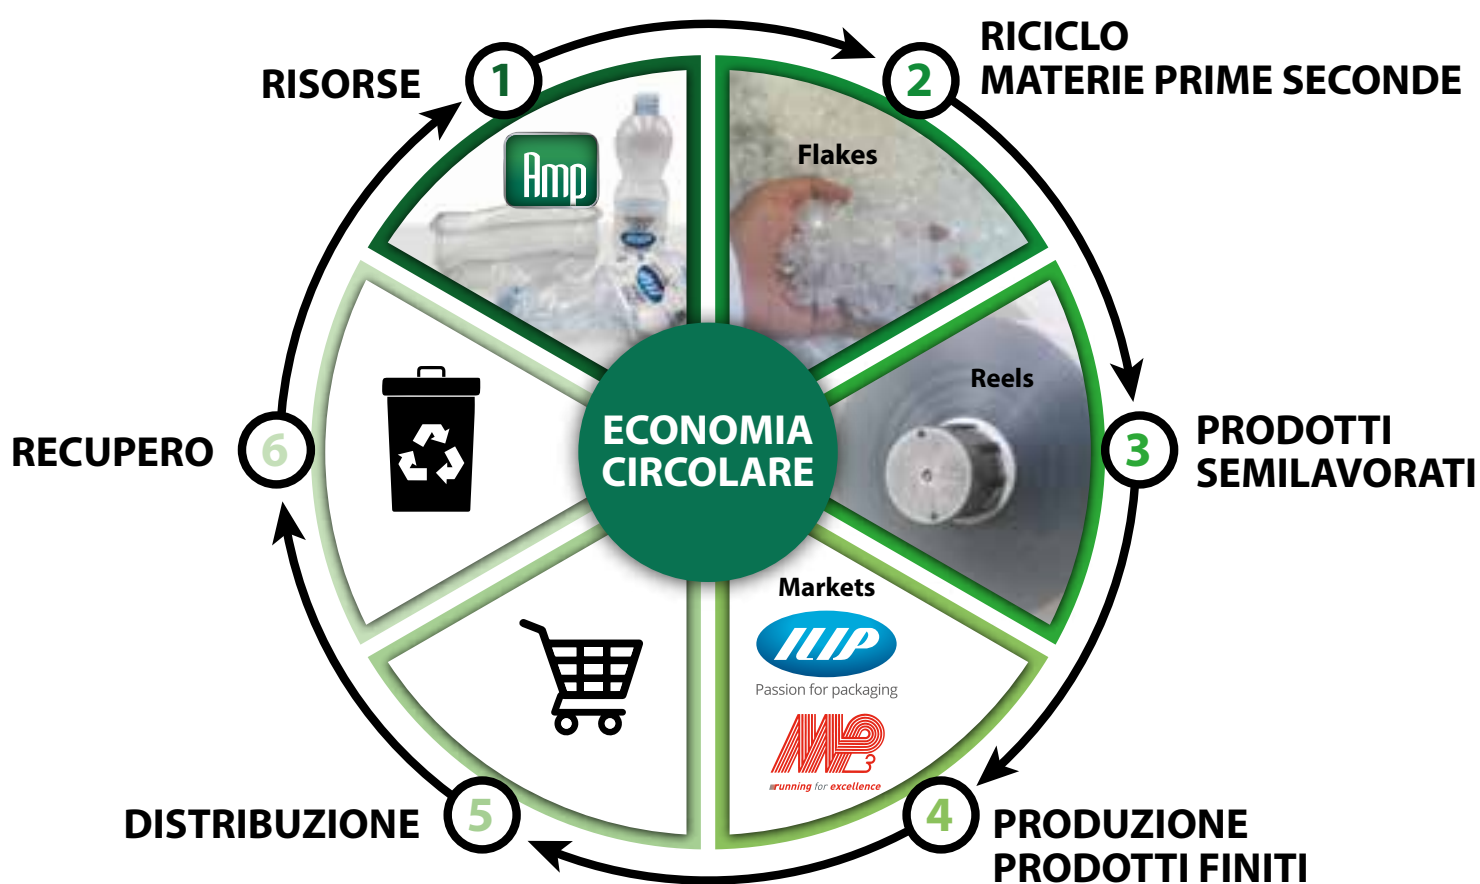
RISORSE
1
Amp

2
RICICLO
MATERIE PRIME SECONDE
Flakes

3
PRODOTTI
SEMILAVORATI
Reels

ECONOMIA
CIRCOLARE

4
PRODUZIONE
PRODOTTI FINITI
Markets
ILIP
Passion for packaging
MP
running for excellence

5
DISTRIBUZIONE

6
RECUPERO